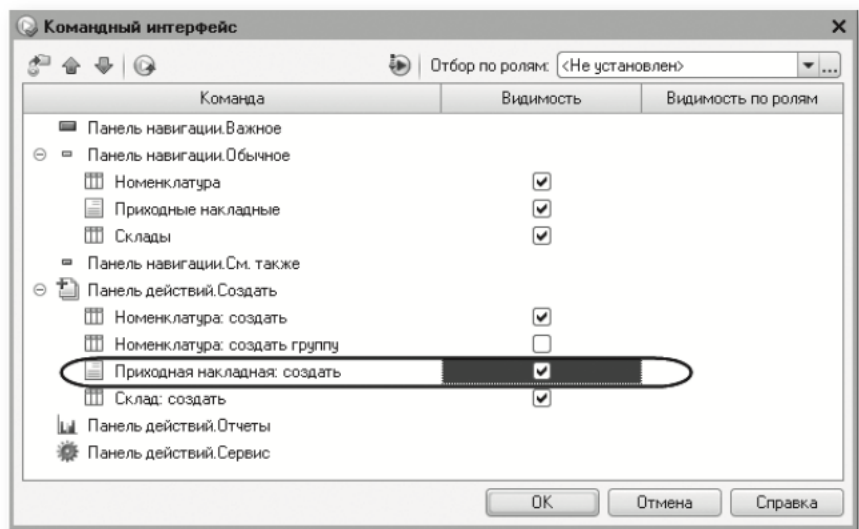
Командный интерфейс ×

Отбор по ролям: <Не установлен>

| Команда | Видимость | Видимость по ролям |
|---|---|---|
| Панель навигации.Важное | | |
| Панель навигации.Обычное | | |
| Номенклатура | ✔ | |
| Приходные накладные | ✔ | |
| Склады | ✔ | |
| Панель навигации.См. также | | |
| Панель действий.Создать | | |
| Номенклатура: создать | ✔ | |
| Номенклатура: создать группу | ☐ | |
| Приходная накладная: создать | ✔ | |
| Склад: создать | ✔ | |
| Панель действий.Отчеты | | |
| Панель действий.Сервис | | |

OK Отмена Справка